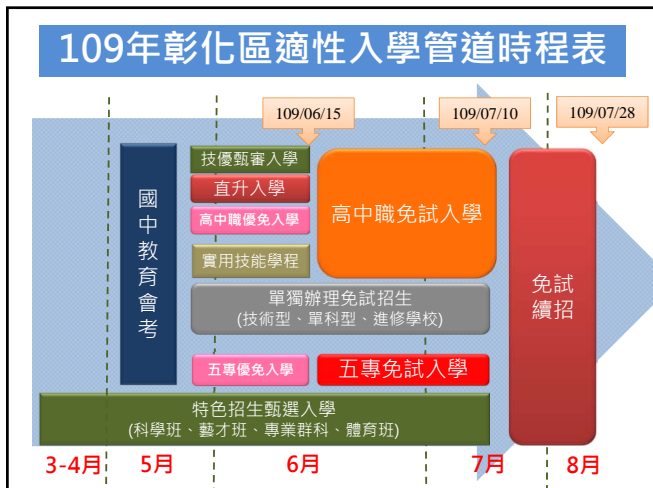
109年彰化區適性入學管道時程表

109/06/15

109/07/10

109/07/28

國中教育會考

技優甄審入學

直升入學

高中職優免入學

實用技能學程

高中職免試入學

免試續招

單獨辦理免試招生
(技術型、單科型、進修學校)

五專優免入學

五專免試入學

特色招生甄選入學
(科學班、藝才班、專業群科、體育班)

3-4月

5月

6月

7月

8月